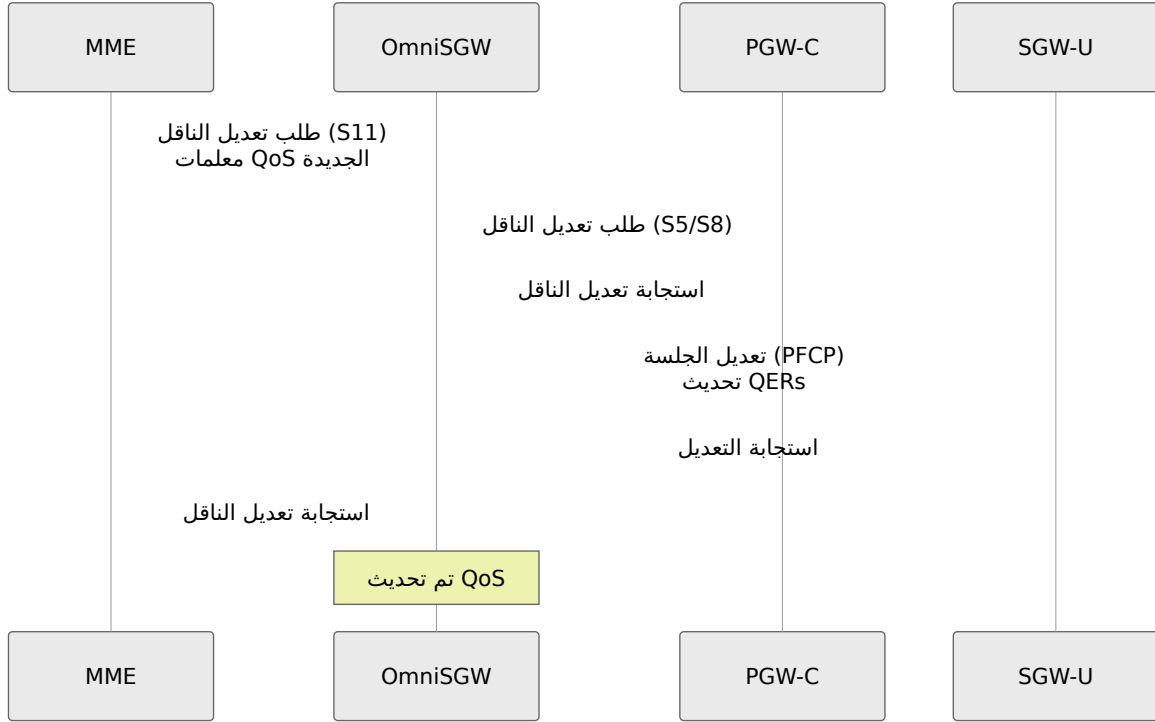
MME
OmniSGW
PGW-C
SGW-U

(S11) طلب تعديل الناقل
معلمات QoS الجديدة

(S5/S8) طلب تعديل الناقل

استجابة تعديل الناقل

(PFCP) تعديل الجلسة
تحديث QERs

استجابة التعديل

استجابة تعديل الناقل

تم تحديث QoS

MME
OmniSGW
PGW-C
SGW-U